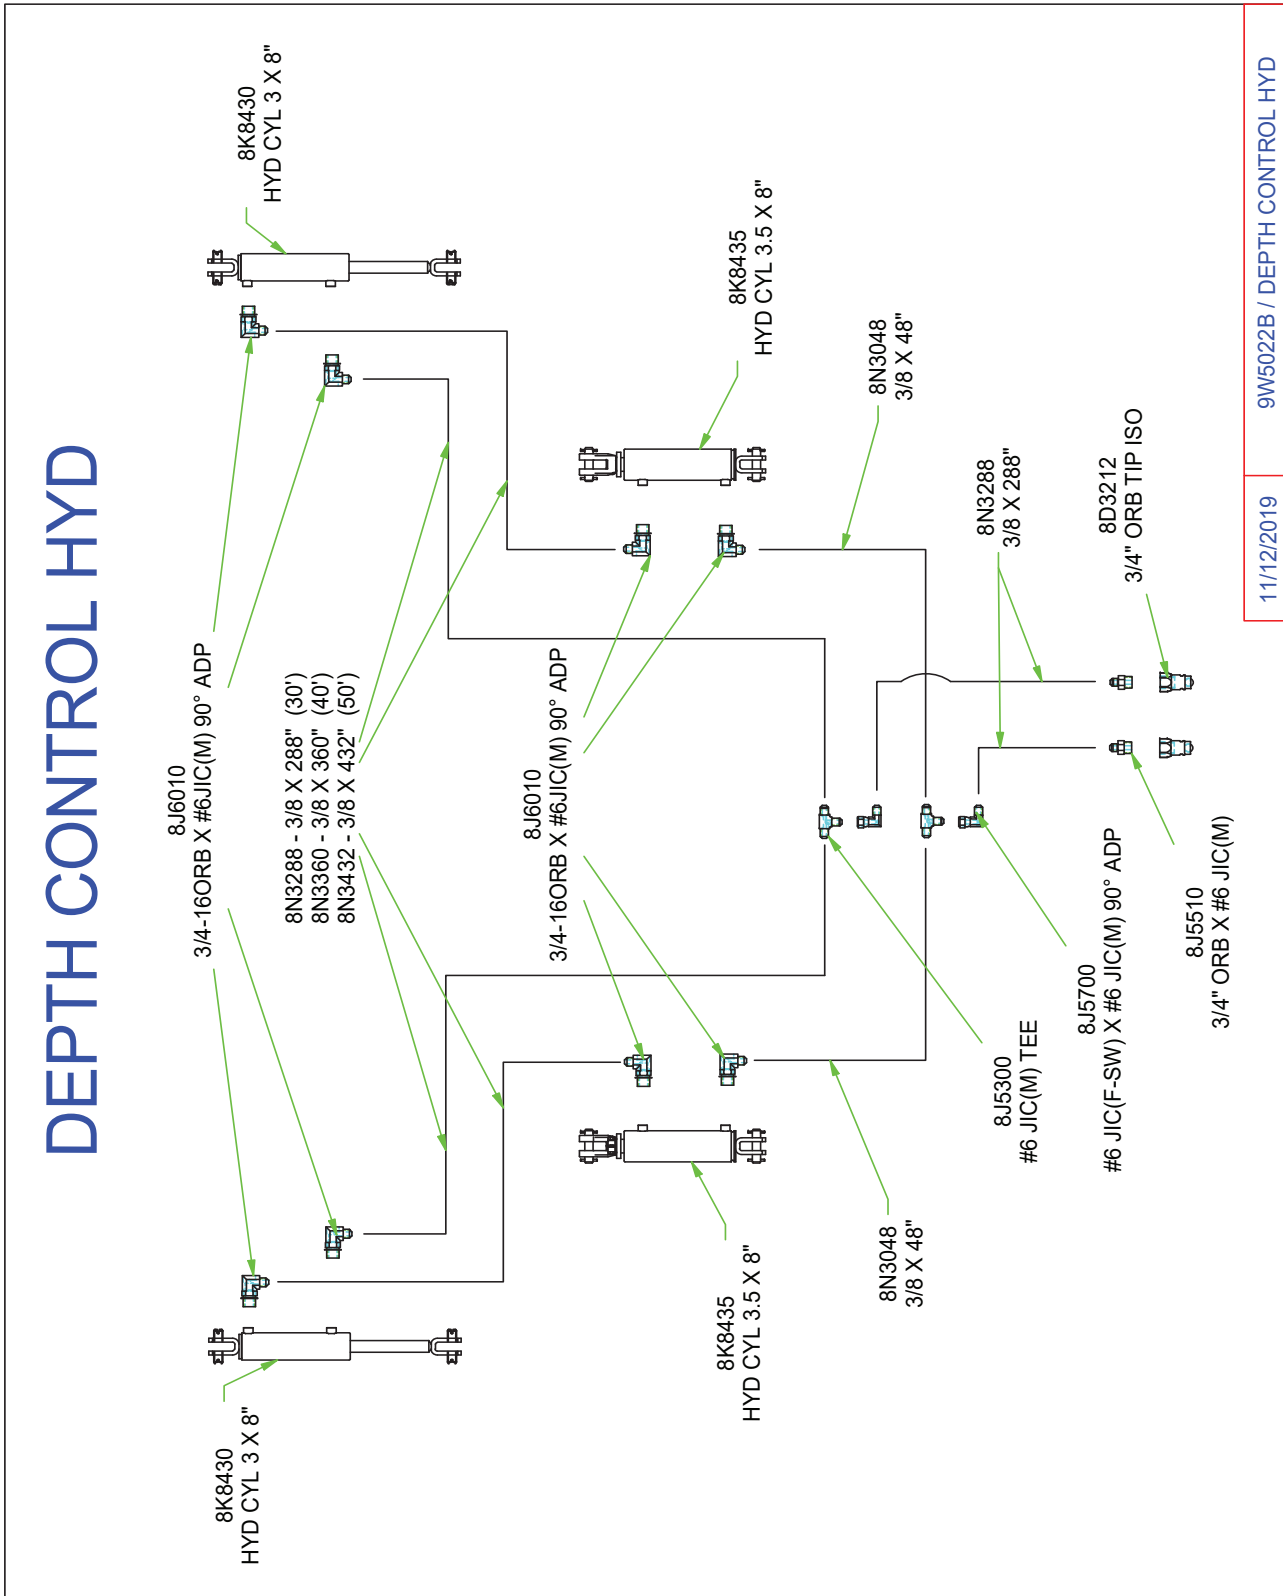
DEPTH CONTROL HYD

9W5022B / DEPTH CONTROL HYD

11/12/2019

8K8430
HYD CYL 3 X 8"

8K8435
HYD CYL 3.5 X 8"

8N3048
3/8 X 48"

8N3288
3/8 X 288"

8D3212
3/4" ORB TIP ISO

8J6010
3/4-16ORB X #6JIC(M) 90° ADP

8N3288 - 3/8 X 288" (30')
8N3360 - 3/8 X 360" (40')
8N3432 - 3/8 X 432" (50')

8J6010
3/4-16ORB X #6JIC(M) 90° ADP

8J5300
#6 JIC(M) TEE

8J5700
#6 JIC(F-SW) X #6 JIC(M) 90° ADP

8J5510
3/4" ORB X #6 JIC(M)

8N3048
3/8 X 48"

8K8435
HYD CYL 3.5 X 8"

8K8430
HYD CYL 3 X 8"